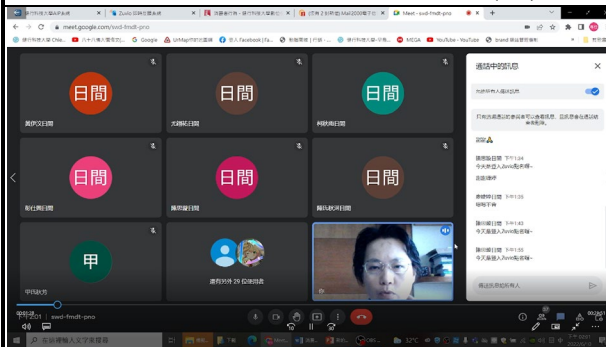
meet.google.com/swd-fmdt-pno

Meet - swd-fmdt-pno

Google

MEGA

YouTube - YouTube

日間

日間

日間

日間

日間

日間

甲

還有另外 29 位參與者

通話中的訊息

允許所有人傳送訊息

只有加入通話的參與者可以查看訊息，且訊息會在通話結束後刪除。

下午1:34

今天是進入Zuvio點名喔~

下午1:35

下午1:43

今天是進入Zuvio點名喔~

下午1:50

今天是進入Zuvio點名喔~

傳送訊息給所有人

下午1:20 | swd-fmdt-pno

在這裡輸入文字來搜尋

32°C